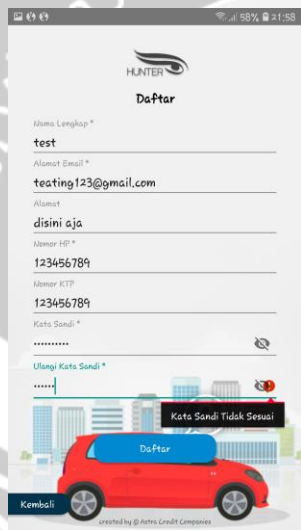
58% 21:58

HUNTER

Daftar

Nama Lengkap *
test

Alamat Email *
teating123@gmail.com

Alamat
disini aja

Nomor HP *
123456789

Nomor KTP
123456789

Kata Sandi *
••••••••••

Ulangi Kata Sandi *
••••••

Kata Sandi Tidak Sesuai

Daftar

Kembali

created by © Astra Credit Companies